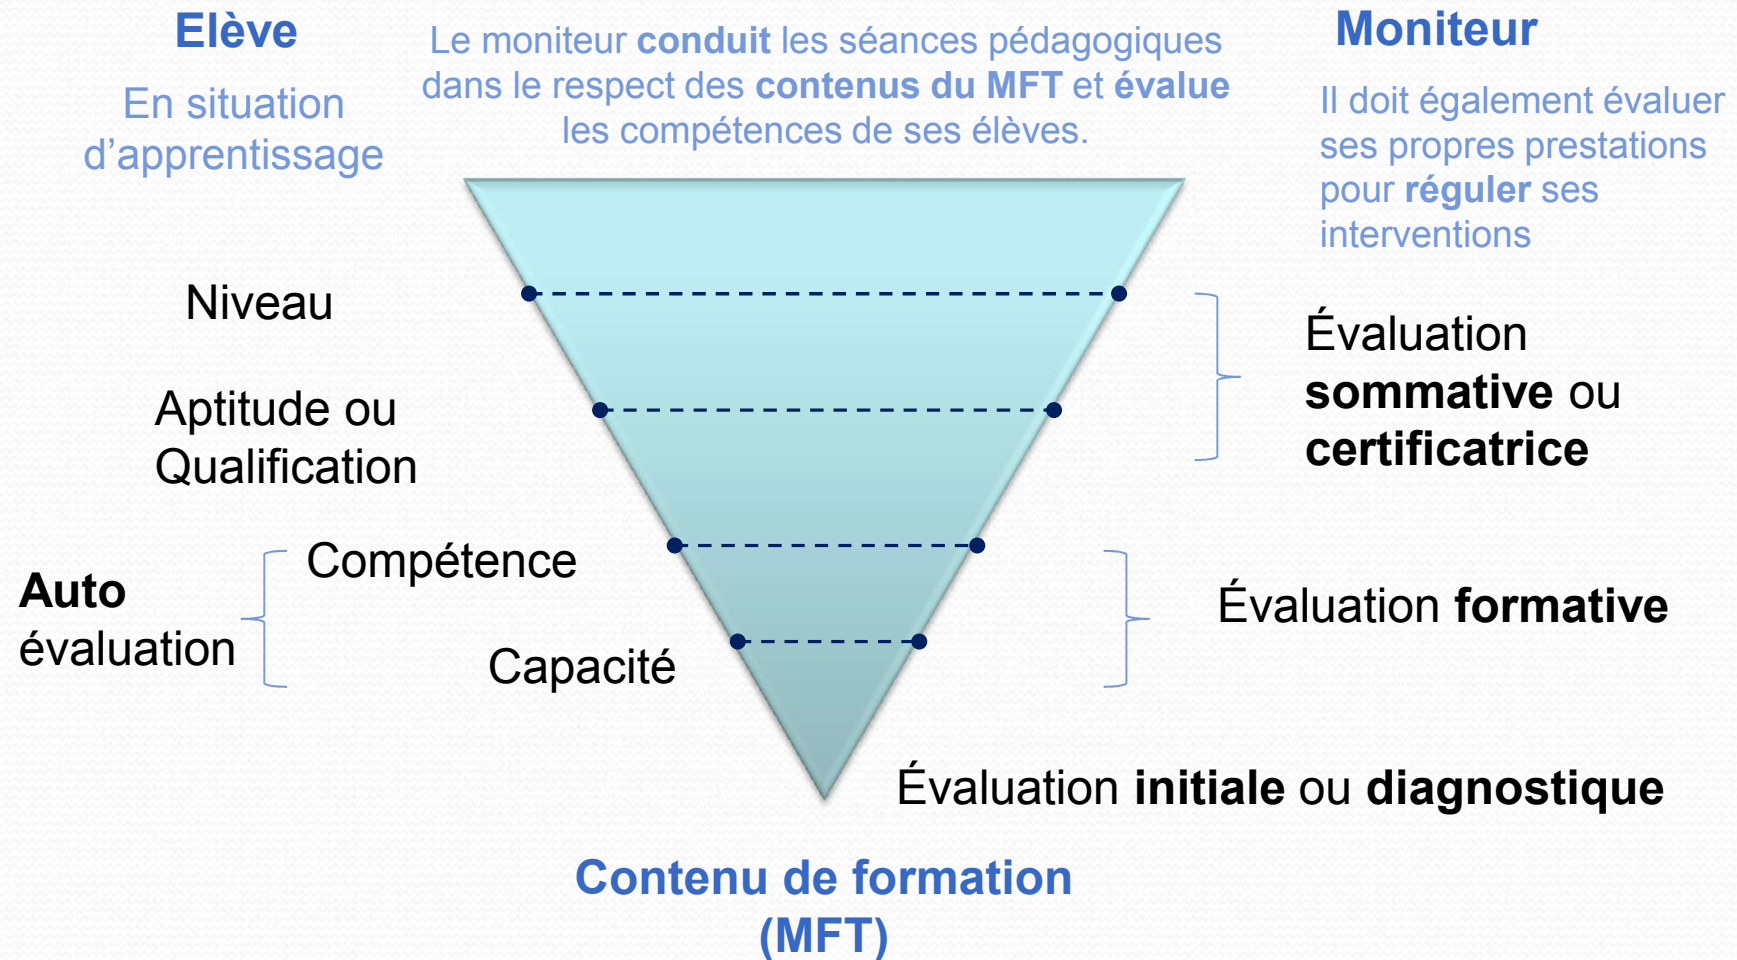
Elève

En situation d'apprentissage

Le moniteur **conduit** les séances pédagogiques dans le respect des **contenus du MFT** et **évalue** les compétences de ses élèves.

Moniteur

Il doit également évaluer ses propres prestations pour **réguler** ses interventions

Niveau

Aptitude ou Qualification

Évaluation **sommative** ou **certificatrice**

Compétence

**Auto** évaluation

Capacité

Évaluation **formative**

Évaluation **initiale** ou **diagnostique**

Contenu de formation (MFT)